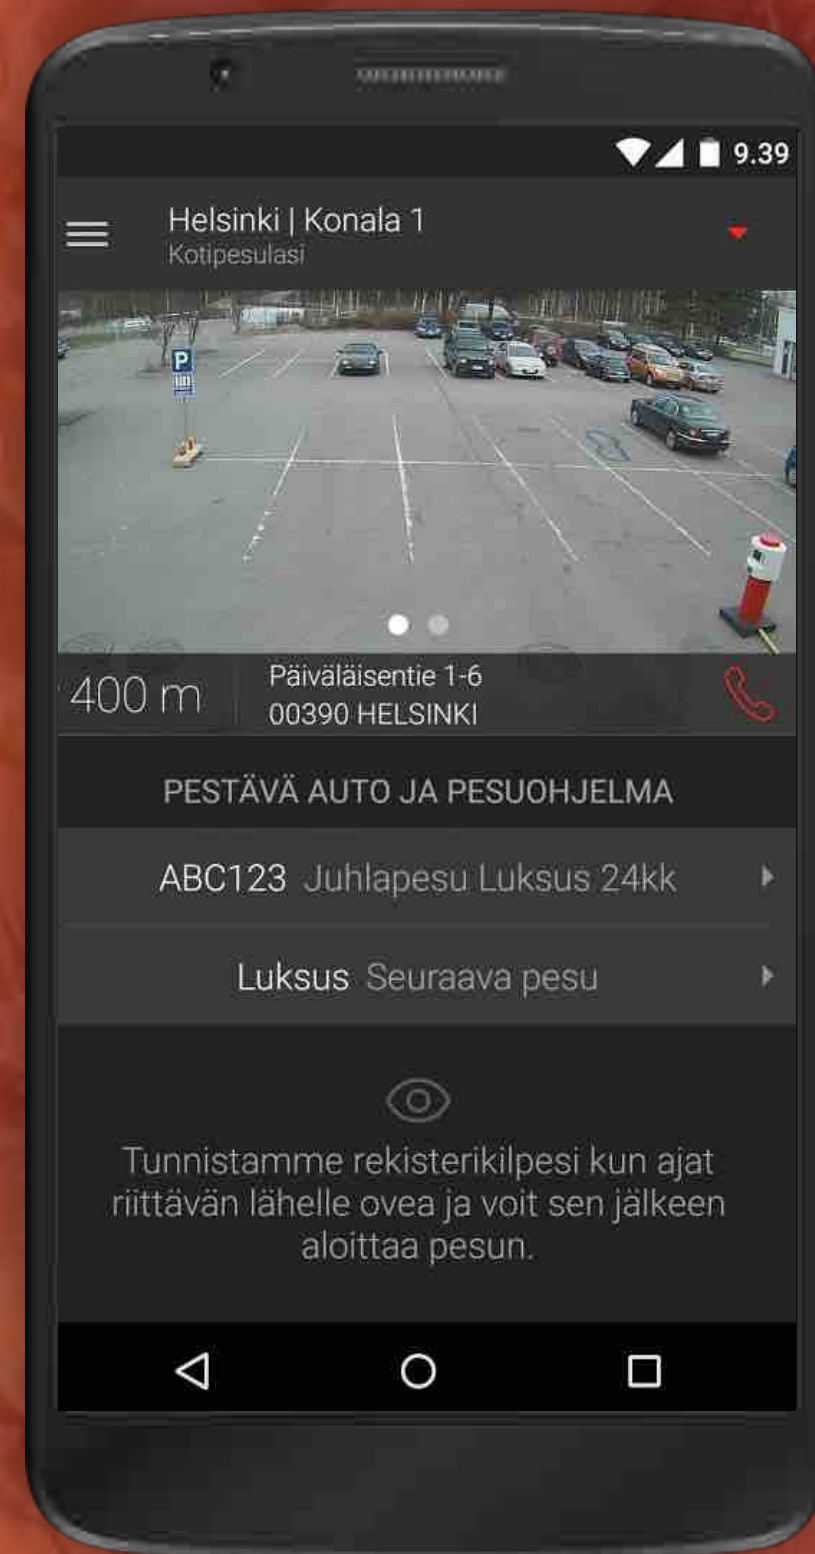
9.39

Helsinki | Konala 1
Kotipesulasi

400 m
Päiväläisentie 1-6
00390 HELSINKI

PESTÄVÄ AUTO JA PESUOHJELMA

ABC123 Juhlapesu Luksus 24kk

Luksus Seuraava pesu

Tunnistamme rekisterikilpesi kun ajat riittävän lähelle ovea ja voit sen jälkeen aloittaa pesun.